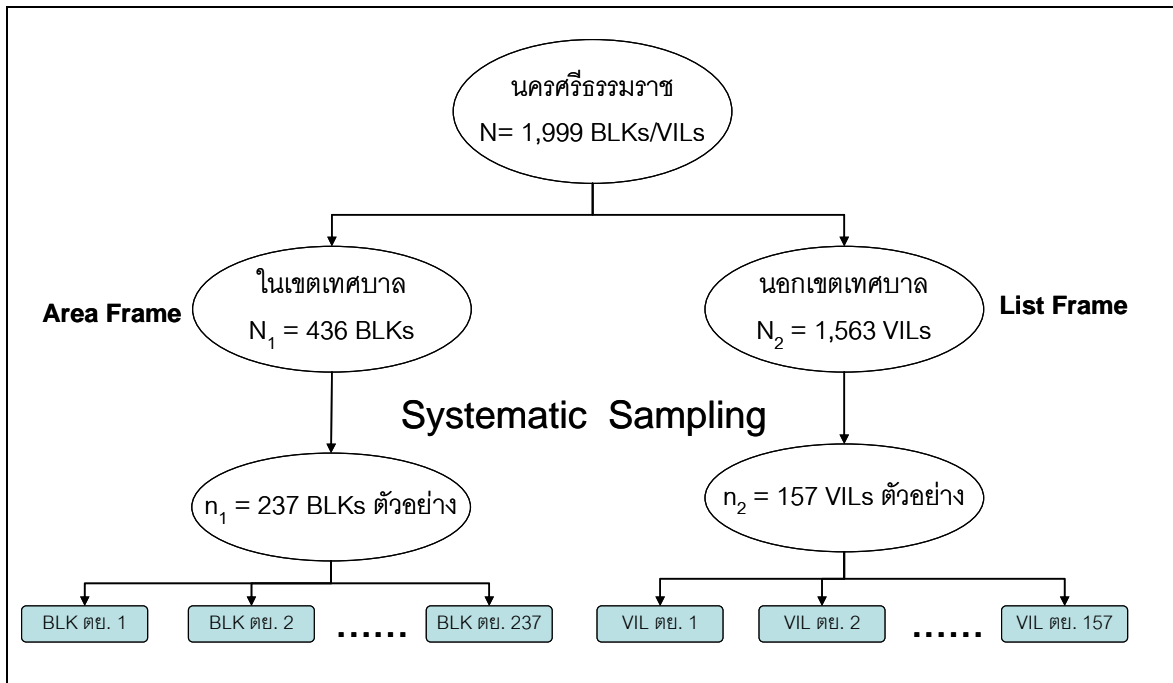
นครศรีธรรมราช
N= 1,999 BLKs/VILs

Area Frame

ในเขตเทศบาล
$N_1$ = 436 BLKs

นอกเขตเทศบาล
$N_2$ = 1,563 VILs

List Frame

Systematic Sampling

$n_1$ = 237 BLKs ตัวอย่าง

$n_2$ = 157 VILs ตัวอย่าง

BLK ตย. 1

BLK ตย. 2

......

BLK ตย. 237

VIL ตย. 1

VIL ตย. 2

......

VIL ตย. 157